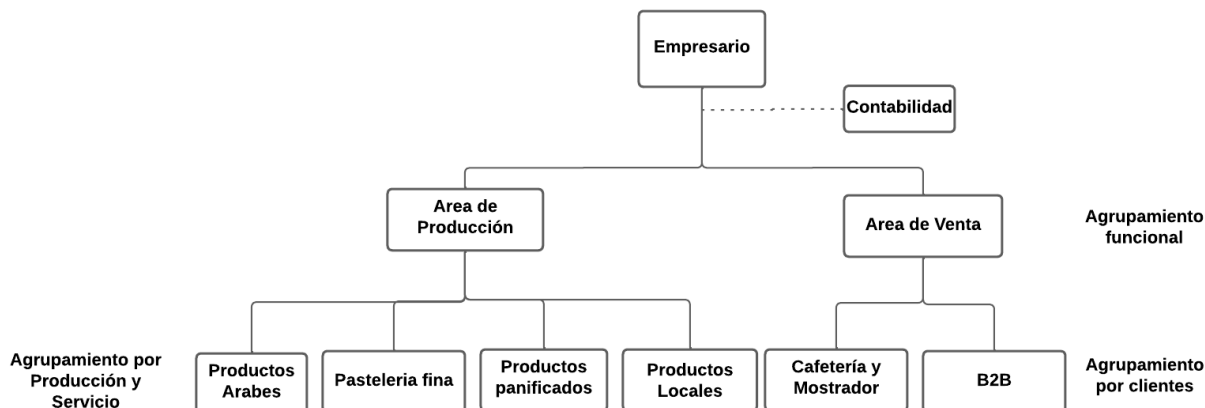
Empresario

Contabilidad

Area de Producción

Area de Venta

Agrupamiento funcional

Agrupamiento por Producción y Servicio

Productos Arabes

Pasteleria fina

Productos panificados

Productos Locales

Cafetería y Mostrador

B2B

Agrupamiento por clientes